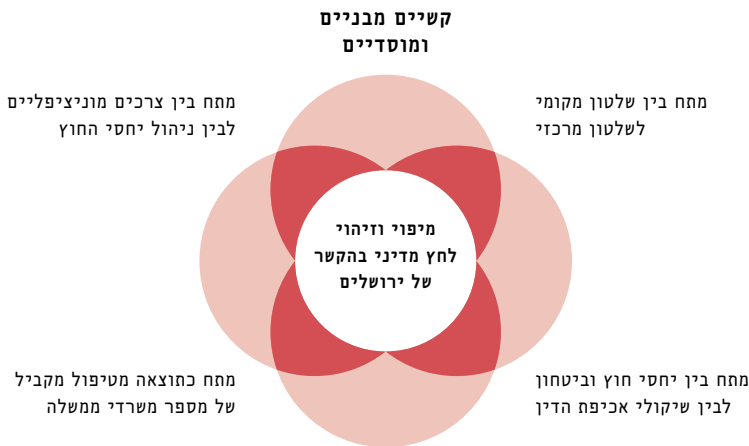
קשיים מבניים ומוסדיים

מתח בין צרכים מוניציפליים לבין ניהול יחסי החוץ

מתח בין שלטון מקומי לשלטון מרכזי

מיפוי וזיהוי לחץ מדיני בהקשר של ירושלים

מתח כתוצאה מטיפול מקביל של מספר משרדי ממשלה

מתח בין יחסי חוץ וביטחון לבין שיקולי אכיפת הדין